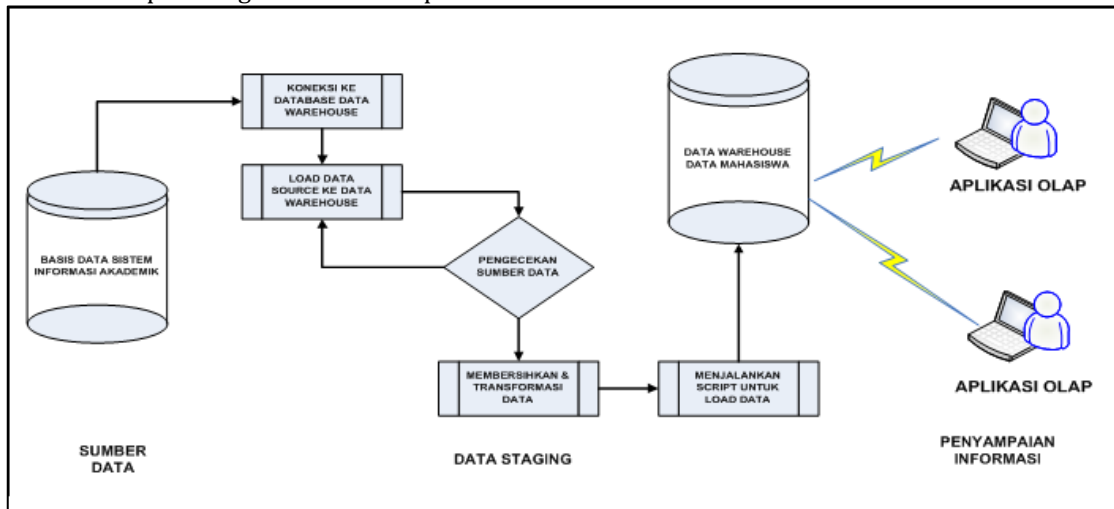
KONEKSI KE DATABASE DATA WAREHOUSE

LOAD DATA SOURCE KE DATA WAREHOUSE

PENGECEKAN SUMBER DATA

MEMBERSIHKAN & TRANSFORMASI DATA

MENJALANKAN SCRIPT UNTUK LOAD DATA

DATA WAREHOUSE DATA MAHASISWA

BASIS DATA SISTEM INFORMASI AKADEMIK

APLIKASI OLAP

APLIKASI OLAP

SUMBER DATA

DATA STAGING

PENYAMPAIAN INFORMASI